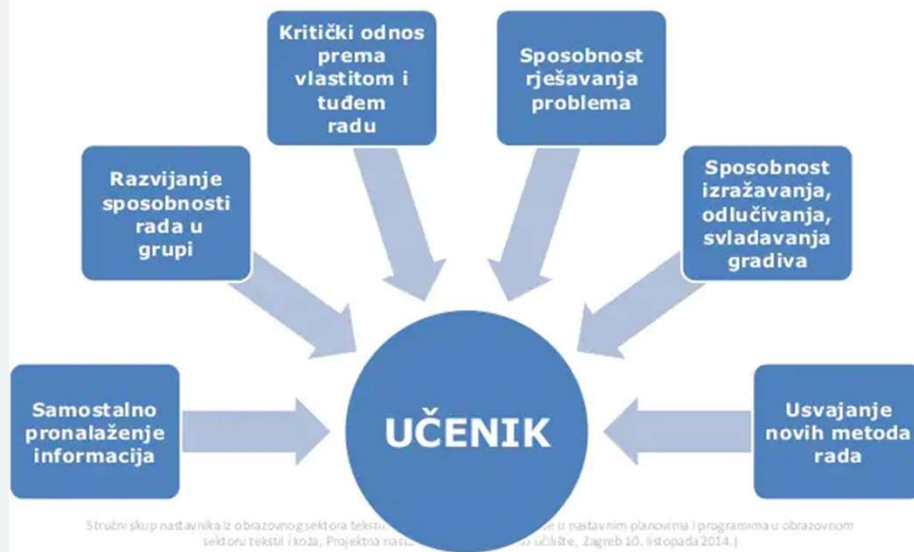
Kritički odnos prema vlastitom i tuđem radu

Sposobnost rješavanja problema

Razvijanje sposobnosti rada u grupi

Sposobnost izražavanja, odlučivanja, svladavanja gradiva

Samostalno pronalaženje informacija

UČENIK

Usvajanje novih metoda rada

Stručni skup nastavnika iz obrazovnog sektora tekstil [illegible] u nastavnim planovima i programima u obrazovnom sektoru tekstil i koža, Projektna nast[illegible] učilište, Zagreb 10. listopada 2014.)